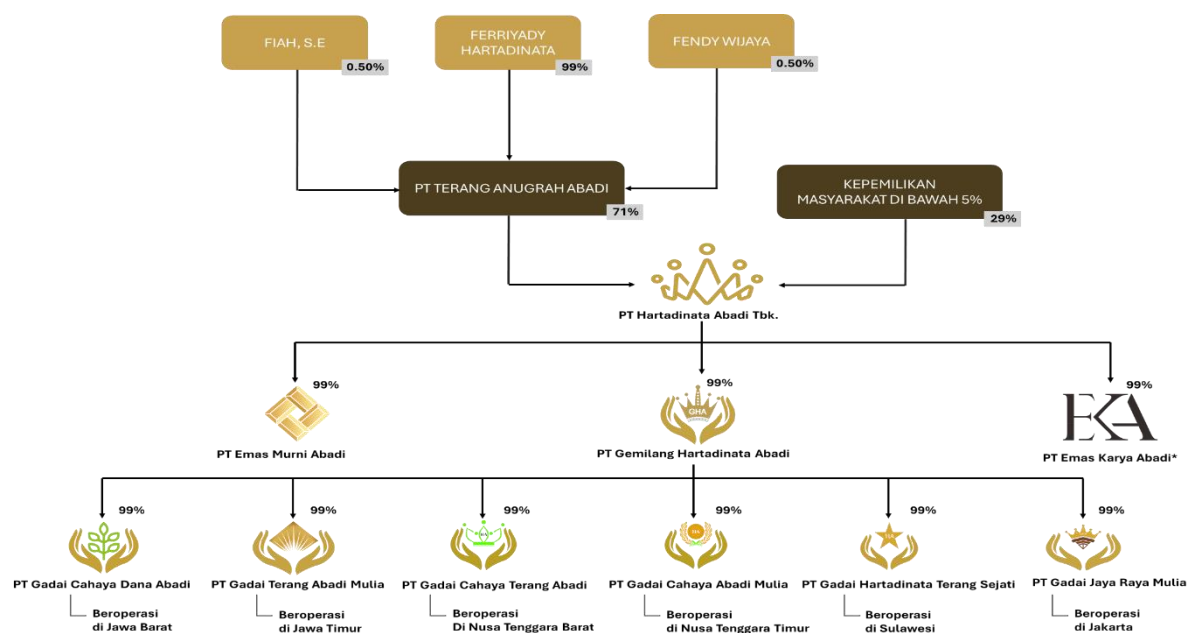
FIAH, S.E
0.50%

FERRIYADY HARTADINATA
99%

FENDY WIJAYA
0.50%

PT TERANG ANUGRAH ABADI
71%

KEPEMILIKAN MASYARAKAT DI BAWAH 5%
29%

PT Hartadinata Abadi Tbk.

99%
PT Emas Murni Abadi

99%
GHA
PT Gemilang Hartadinata Abadi

99%
EKA
PT Emas Karya Abadi*

99%
PT Gadai Cahaya Dana Abadi
Beroperasi di Jawa Barat

99%
PT Gadai Terang Abadi Mulia
Beroperasi di Jawa Timur

99%
PT Gadai Cahaya Terang Abadi
Beroperasi Di Nusa Tenggara Barat

99%
PT Gadai Cahaya Abadi Mulia
Beroperasi di Nusa Tenggara Timur

99%
PT Gadai Hartadinata Terang Sejati
Beroperasi di Sulawesi

99%
PT Gadai Jaya Raya Mulia
Beroperasi di Jakarta